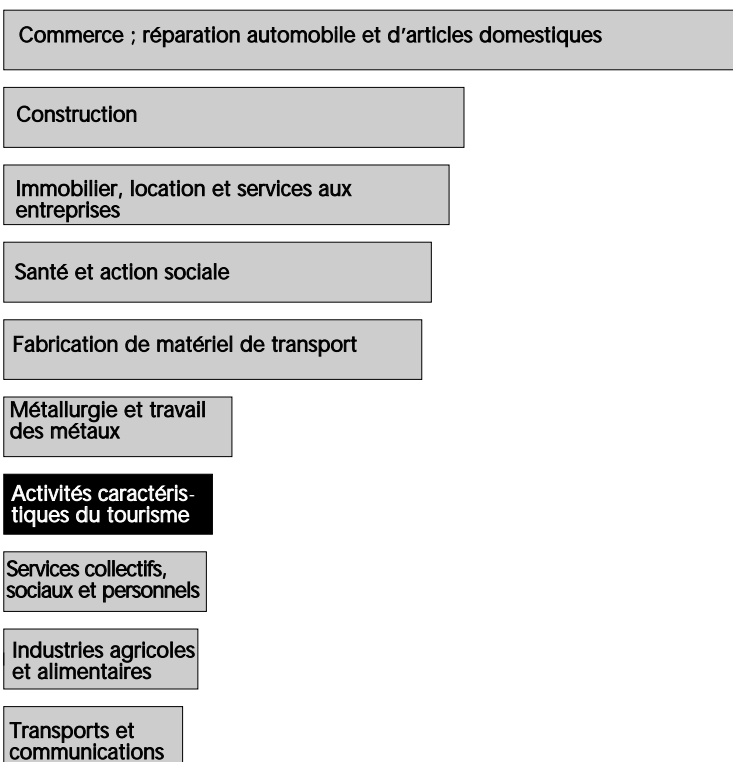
Commerce ; réparation automobile et d'articles domestiques

Construction

Immobilier, location et services aux entreprises

Santé et action sociale

Fabrication de matériel de transport

Métallurgie et travail des métaux

Activités caractéristiques du tourisme

Services collectifs, sociaux et personnels

Industries agricoles et alimentaires

Transports et communications